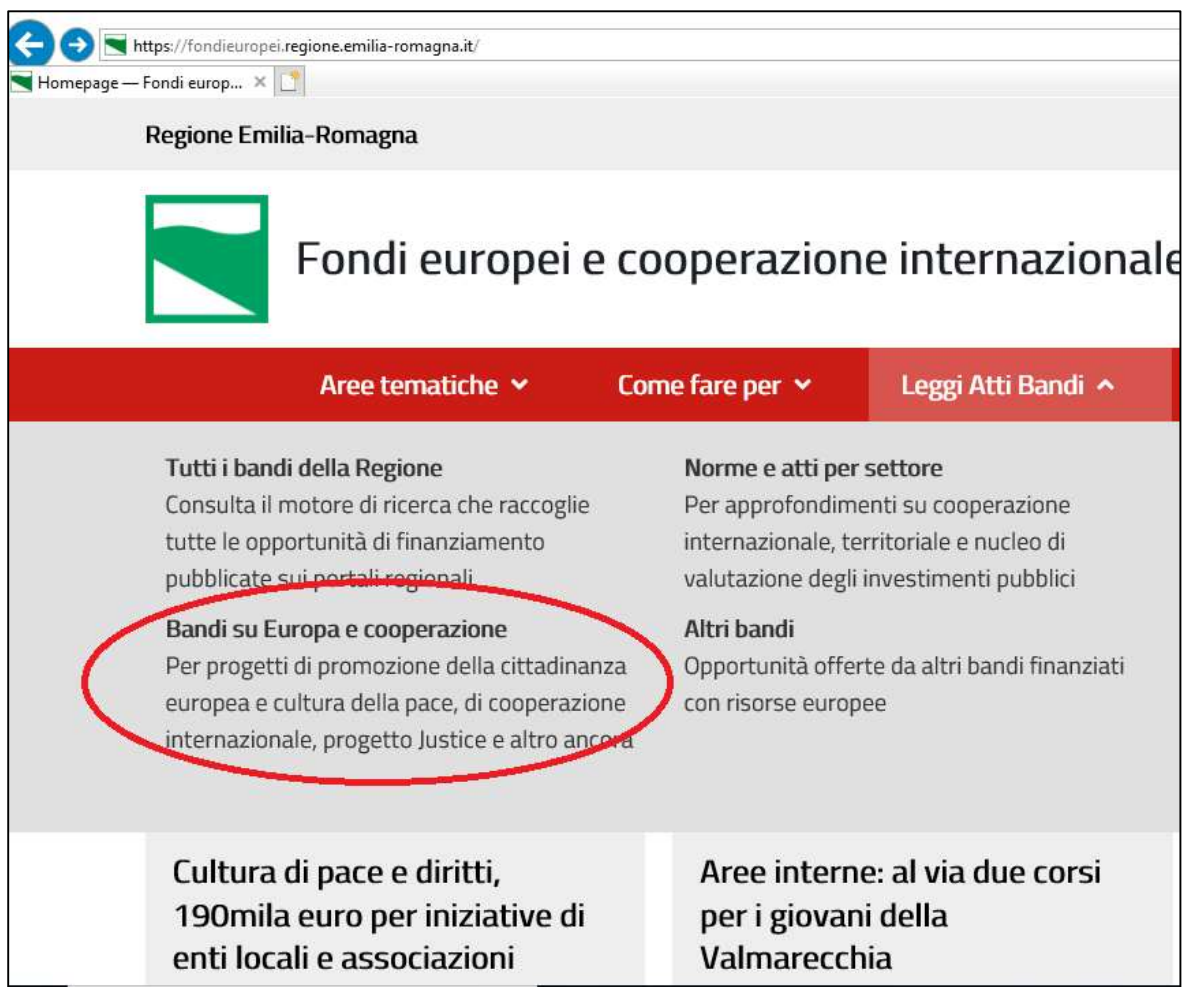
https://fondieuropei.regione.emilia-romagna.it/

Homepage — Fondi europ... ×

Regione Emilia-Romagna

Fondi europei e cooperazione internazionale

Aree tematiche ⌄ Come fare per ⌄ Leggi Atti Bandi ⌃

Tutti i bandi della Regione
Consulta il motore di ricerca che raccoglie tutte le opportunità di finanziamento pubblicate sui portali regionali

Bandi su Europa e cooperazione
Per progetti di promozione della cittadinanza europea e cultura della pace, di cooperazione internazionale, progetto Justice e altro ancora

Norme e atti per settore
Per approfondimenti su cooperazione internazionale, territoriale e nucleo di valutazione degli investimenti pubblici

Altri bandi
Opportunità offerte da altri bandi finanziati con risorse europee

Cultura di pace e diritti, 190mila euro per iniziative di enti locali e associazioni

Aree interne: al via due corsi per i giovani della Valmarecchia